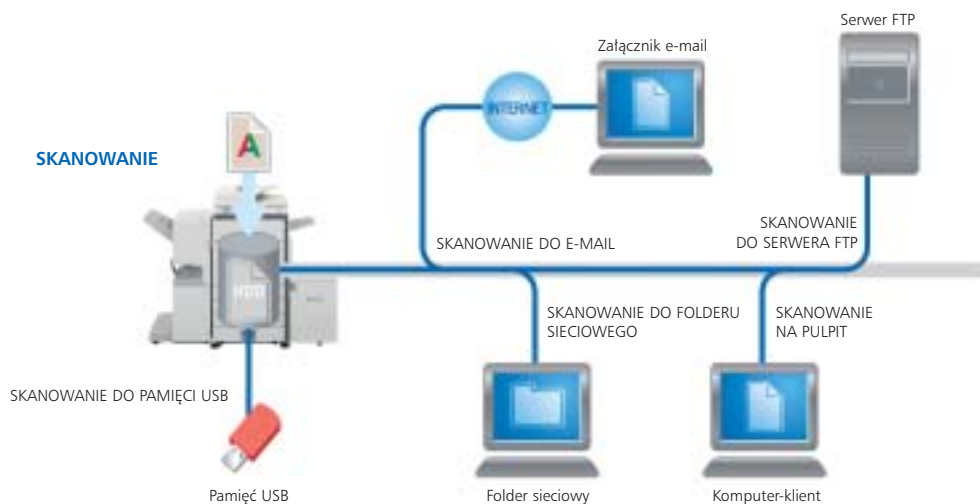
Serwer FTP

Załącznik e-mail

INTERNET

SKANOWANIE

A

HDD

SKANOWANIE DO E-MAIL

SKANOWANIE DO SERWERA FTP

SKANOWANIE DO FOLDERU SIECIOWEGO

SKANOWANIE NA PULPIT

SKANOWANIE DO PAMIĘCI USB

Pamięć USB

Folder sieciowy

Komputer-klient